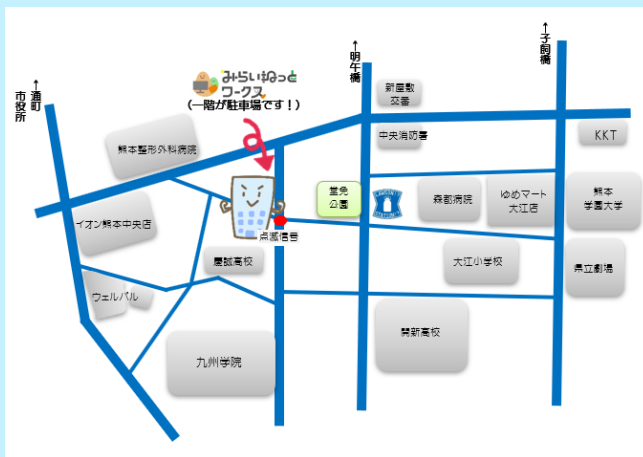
↑通町
市役所

↑明午橋

↑子飼橋

みらいねっとワークス
（一階が駐車場です！）

新屋敷交番

中央消防署

KKT

熊本整形外科病院

量発公園

森都病院

ゆめマート大江店

熊本学園大学

イオン熊本中央店

点滅信号

慶誠高校

大江小学校

県立劇場

ウェルパル

開新高校

九州学院